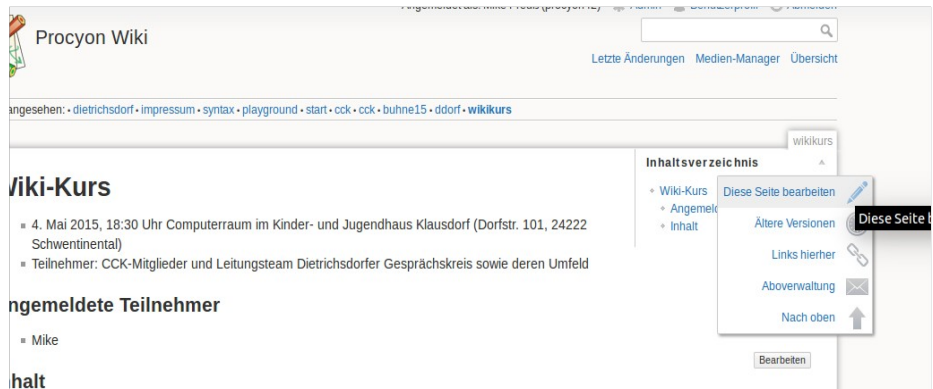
Angemeldet als: Mike Preuß (procyon42) Admin Benutzerprofil Abmelden

Procyon Wiki

Letzte Änderungen Medien-Manager Übersicht

angesehen: • dietrichsdorf • impressum • syntax • playground • start • cck • cck • buhne15 • ddorf • wikikurs

wikikurs

Inhaltsverzeichnis

• Wiki-Kurs
• Angemel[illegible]
• Inhalt

Diese Seite bearbeiten
Ältere Versionen
Links hierher
Aboverwaltung
Nach oben

Diese Seite b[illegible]

Viki-Kurs

• 4. Mai 2015, 18:30 Uhr Computerraum im Kinder- und Jugendhaus Klausdorf (Dorfstr. 101, 24222 Schwentinental)
• Teilnehmer: CCK-Mitglieder und Leitungsteam Dietrichsdorfer Gesprächskreis sowie deren Umfeld

ngemeldete Teilnehmer

• Mike

Bearbeiten

halt